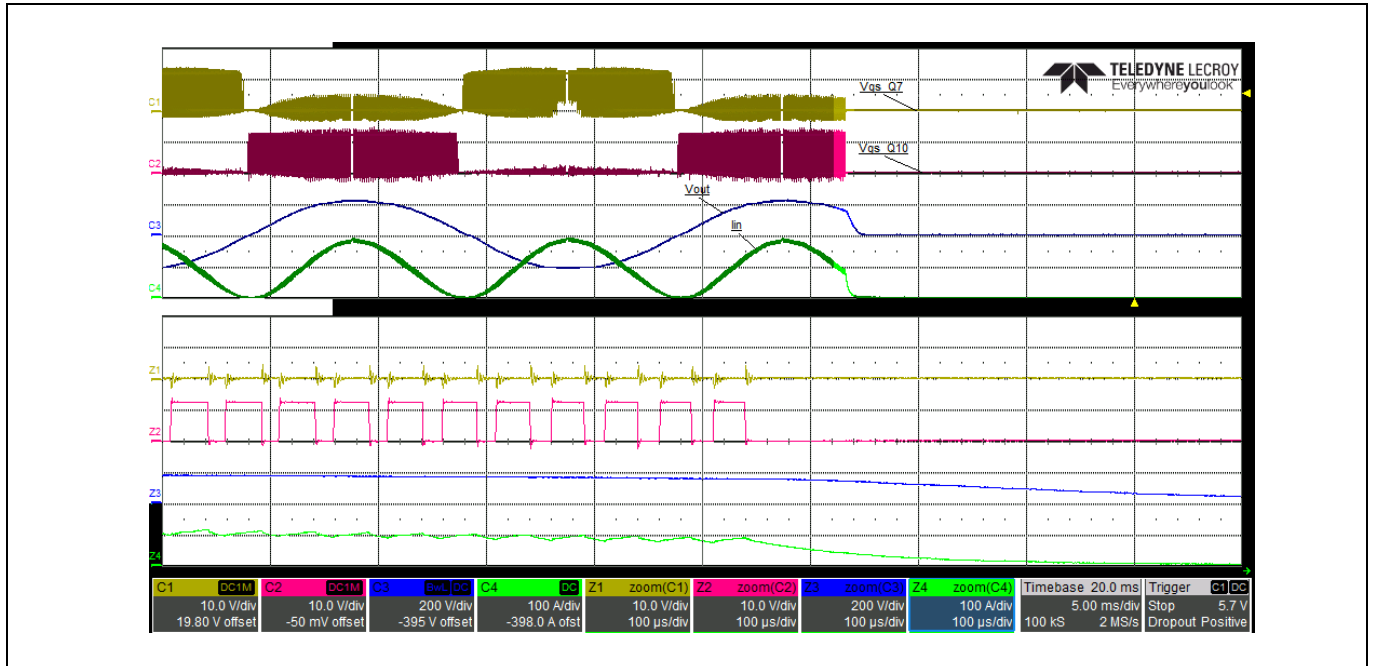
TELEDYNE LECROY
Everywhereyoulook

C1 Vgs_Q7
C2 Vgs_Q10
Vout
C3 Iin
C4

Z1
Z2
Z3
Z4

| C1 DC1M | C2 DC1M | C3 DC | C4 DC | Z1 zoom(C1) | Z2 zoom(C2) | Z3 zoom(C3) | Z4 zoom(C4) | Timebase 20.0 ms | Trigger C1 DC |
|---|---|---|---|---|---|---|---|---|---|
| 10.0 V/div | 10.0 V/div | 200 V/div | 100 A/div | 10.0 V/div | 10.0 V/div | 200 V/div | 100 A/div | 5.00 ms/div | Stop 5.7 V |
| 19.80 V offset | -50 mV offset | -395 V offset | -398.0 A ofst | 100 µs/div | 100 µs/div | 100 µs/div | 100 µs/div | 100 kS 2 MS/s | Dropout Positive |